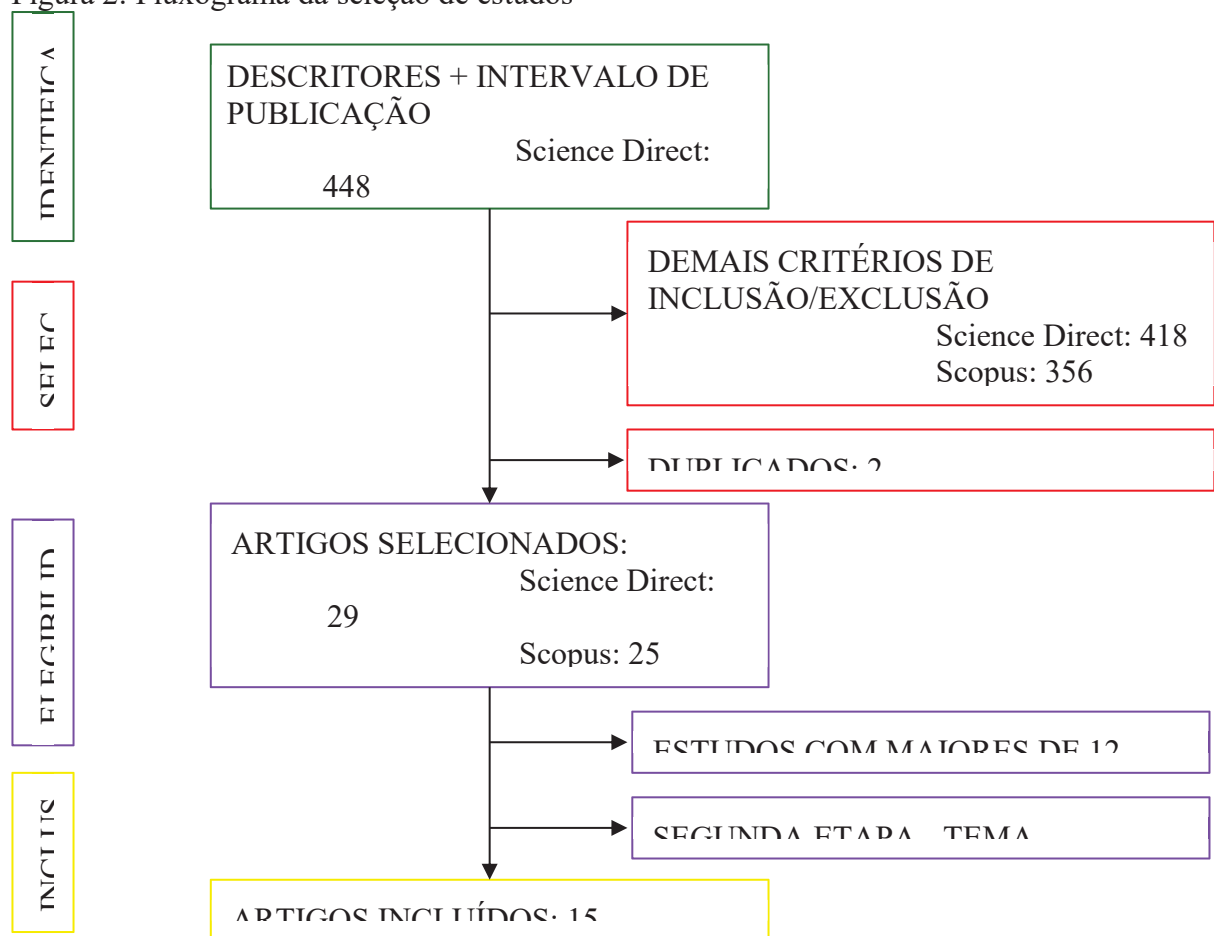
Figura 2. Fluxograma da seleção de estudos

IDENTIFICA

DESCRITORES + INTERVALO DE PUBLICAÇÃO
Science Direct: 448

SELEC

DEMAIS CRITÉRIOS DE INCLUSÃO/EXCLUSÃO
Science Direct: 418
Scopus: 356

DUPLICADOS: 2

ELEGIBILID

ARTIGOS SELECIONADOS:
Science Direct: 29
Scopus: 25

ESTUDOS COM MAIORES DE 12

INCLUS

SEGUNDA ETAPA - TEMA

ARTIGOS INCLUÍDOS: 15